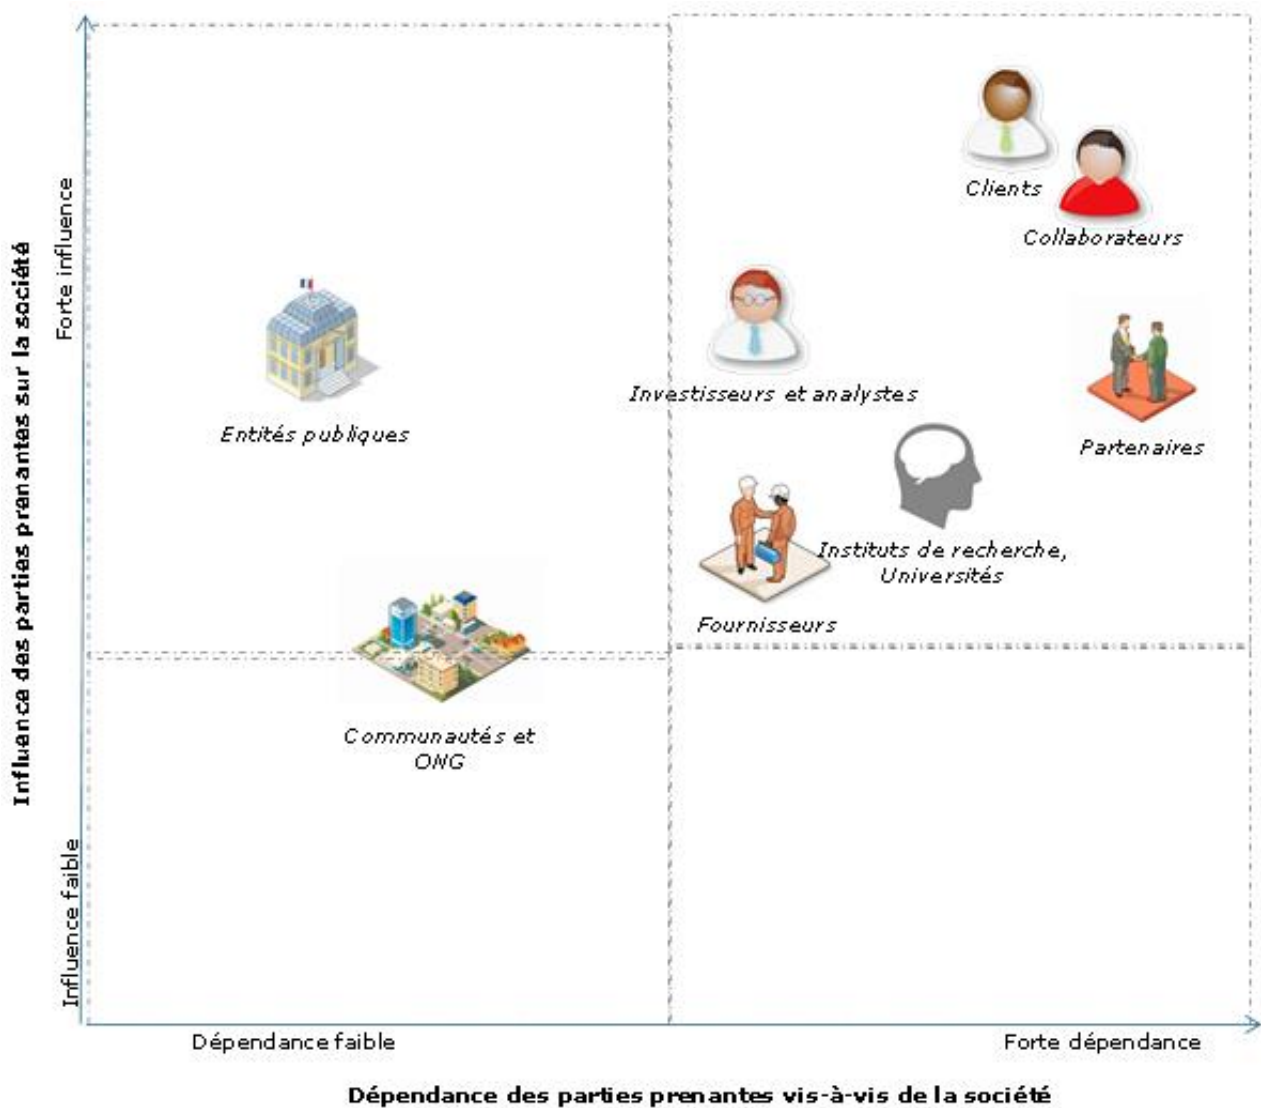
Influence des parties prenantes sur la société

Forte influence

Influence faible

Clients

Collaborateurs

Entités publiques

Investisseurs et analystes

Partenaires

Instituts de recherche, Universités

Fournisseurs

Communautés et ONG

Dépendance faible

Forte dépendance

Dépendance des parties prenantes vis-à-vis de la société